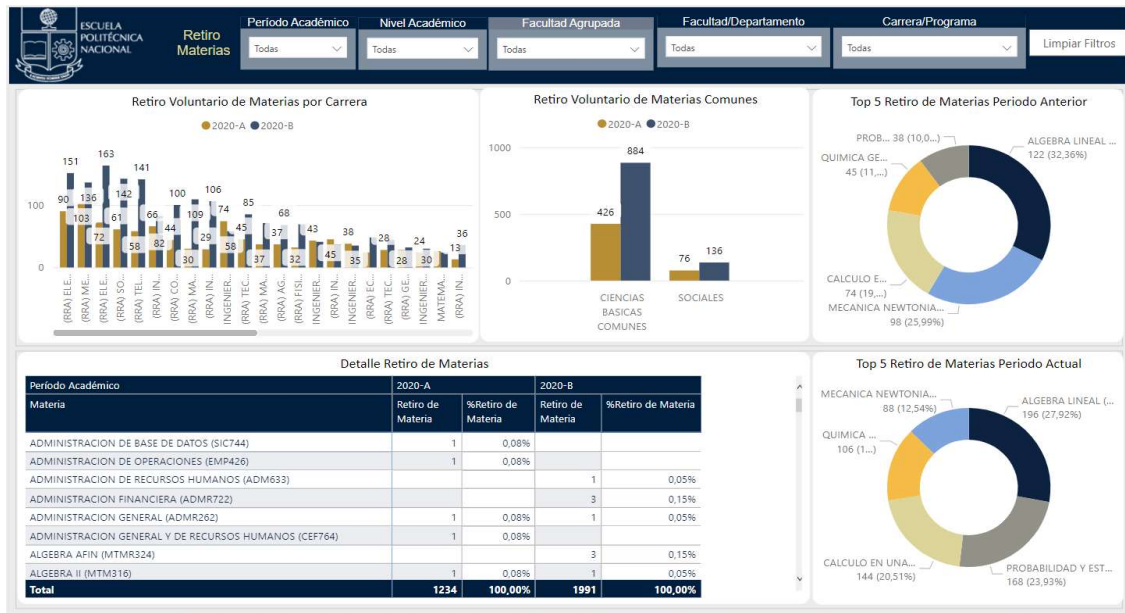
ESCUELA POLITÉCNICA NACIONAL

Retiro Materias

Período Académico
Todas

Nivel Académico
Todas

Facultad Agrupada
Todas

Facultad/Departamento
Todas

Carrera/Programa
Todas

Limpiar Filtros

Retiro Voluntario de Materias por Carrera

2020-A 2020-B

100
0

151 163 141 90 136 142 103 72 61 58 66 82 100 44 30 109 29 106 74 58 45 37 85 37 68 32 43 45 38 35 28 28 24 30 13 36

(RRA) ELE... (RRA) ME... (RRA) ELE... (RRA) SO... (RRA) TEL... (RRA) IN... (RRA) CO... (RRA) MA... (RRA) IN... INGENIER... (RRA) TEC... (RRA) MA... (RRA) AG... (RRA) FISI... INGENIER... (RRA) IN... INGENIER... (RRA) EC... (RRA) GE... (RRA) TEC... MATEMA... (RRA) IN...

Retiro Voluntario de Materias Comunes

2020-A 2020-B

1000
500
0

426 884 76 136

CIENCIAS BASICAS COMUNES
SOCIALES

Top 5 Retiro de Materias Periodo Anterior

PROB... 38 (10,0...
QUIMICA GE... 45 (11,...
ALGEBRA LINEAL ... 122 (32,36%)
CALCULO E... 74 (19,...
MECANICA NEWTONIA... 98 (25,99%)

Detalle Retiro de Materias

| Período Académico | 2020-A | | 2020-B | |
|---|---|---|---|---|
| Materia | Retiro de Materia | %Retiro de Materia | Retiro de Materia | %Retiro de Materia |
| ADMINISTRACION DE BASE DE DATOS (SIC744) | 1 | 0,08% | | |
| ADMINISTRACION DE OPERACIONES (EMP426) | 1 | 0,08% | | |
| ADMINISTRACION DE RECURSOS HUMANOS (ADM633) | | | 1 | 0,05% |
| ADMINISTRACION FINANCIERA (ADMR722) | | | 3 | 0,15% |
| ADMINISTRACION GENERAL (ADMR262) | 1 | 0,08% | 1 | 0,05% |
| ADMINISTRACION GENERAL Y DE RECURSOS HUMANOS (CEF764) | 1 | 0,08% | | |
| ALGEBRA AFIN (MTMR324) | | | 3 | 0,15% |
| ALGEBRA II (MTM316) | 1 | 0,08% | 1 | 0,05% |
| Total | 1234 | 100,00% | 1991 | 100,00% |

Top 5 Retiro de Materias Periodo Actual

MECANICA NEWTONIA... 88 (12,54%)
QUIMICA ... 106 (1...
ALGEBRA LINEAL (... 196 (27,92%)
CALCULO EN UNA... 144 (20,51%)
PROBABILIDAD Y EST... 168 (23,93%)